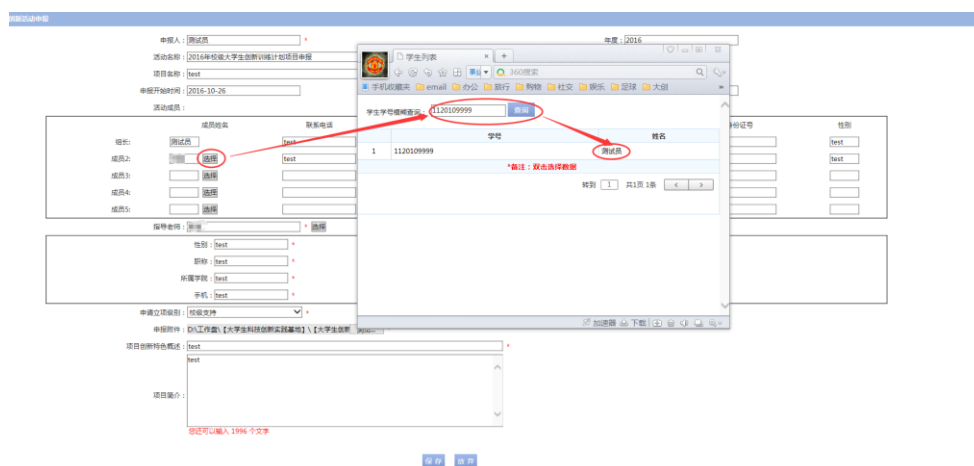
创新活动申报

申报人： 测试员 *

年度： 2016

活动名称： 2016年校级大学生创新训练计划项目申报

项目名称： test

申报开始时间： 2016-10-26

活动成员：

| | 成员姓名 | 联系电话 | 身份证号 | 性别 |
|---|---|---|---|---|
| 组长: | 测试员 | test | | test |
| 成员2: | 选择 | test | | test |
| 成员3: | 选择 | | | |
| 成员4: | 选择 | | | |
| 成员5: | 选择 | | | |

指导老师： 选择

性别： test *

职称： test *

所属学院： test *

手机： test *

申请立项级别： 校级支持 *

申报附件： D:\工作盘\【大学生科技创新实践基地】\【大学生创新

项目创新特色概述： test *

项目简介： test

您还可以输入 1996 个文字

保存 返回

学生列表

360搜索

手机收藏夹 email 办公 旅行 购物 社交 娱乐 足球 大创

学生学号模糊查询： 1120109999 查询

| | 学号 | 姓名 |
|---|---|---|
| 1 | 1120109999 | 测试员 |

*备注：双击选择数据

转到 1 共1页 1条

加速器 下载